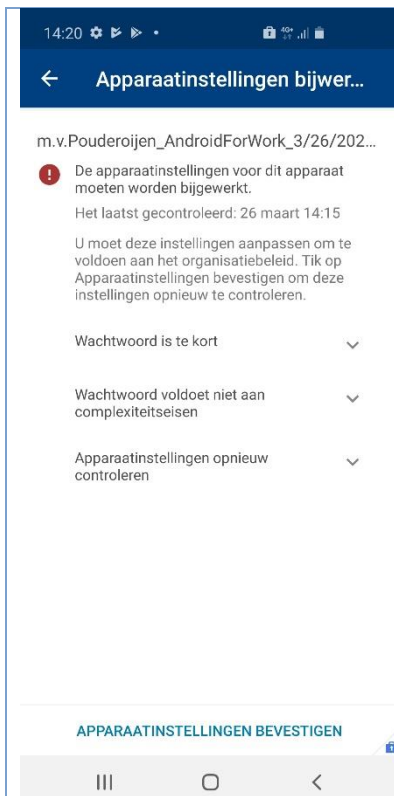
14:20

Apparaatinstellingen bijwer...

m.v.Pouderoijen_AndroidForWork_3/26/202...

De apparaatinstellingen voor dit apparaat moeten worden bijgewerkt.

Het laatst gecontroleerd: 26 maart 14:15

U moet deze instellingen aanpassen om te voldoen aan het organisatiebeleid. Tik op Apparaatinstellingen bevestigen om deze instellingen opnieuw te controleren.

Wachtwoord is te kort

Wachtwoord voldoet niet aan complexiteitseisen

Apparaatinstellingen opnieuw controleren

APPARAATINSTELLINGEN BEVESTIGEN